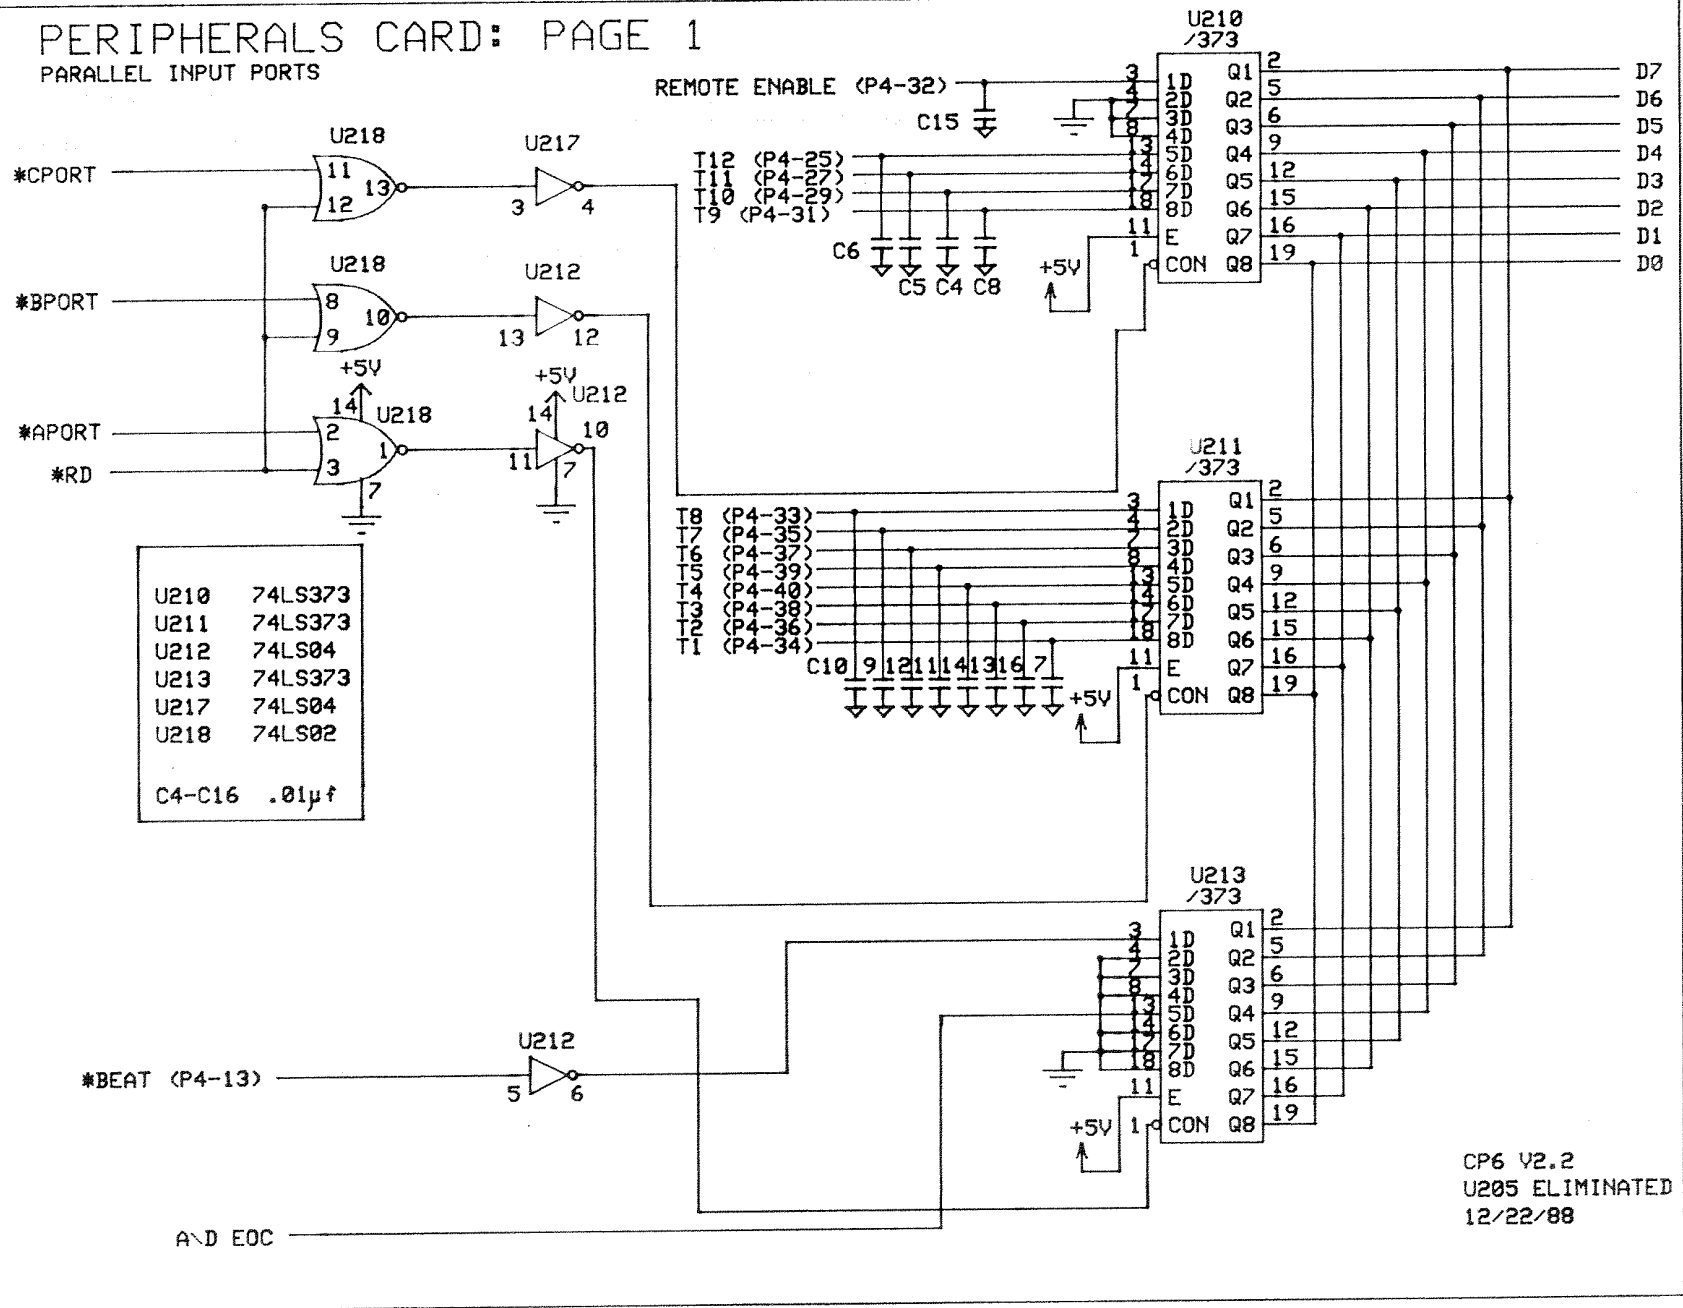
PERIPHERALS CARD: PAGE 1
PARALLEL INPUT PORTS

U210
/373

REMOTE ENABLE (P4-32)
C15
T12 (P4-25)
T11 (P4-27)
T10 (P4-29)
T9 (P4-31)
C6
C5 C4 C8
+5V

3 1D Q1 2
4 2D Q2 5
7 3D Q3 6
8 4D Q4 9
13 5D Q5 12
14 6D Q6 15
17 7D Q7 16
18 8D Q8 19
11 E
1 CON

D7
D6
D5
D4
D3
D2
D1
D0

U218
U217
*CPORT
11
12
13
3
4

U218
U212
*BPORT
8
9
10
13
12

+5V
14
U218
*APORT
2
3
1
7
*RD

+5V
U212
14
10
11
7

| U210 | 74LS373 |
|---|---|
| U211 | 74LS373 |
| U212 | 74LS04 |
| U213 | 74LS373 |
| U217 | 74LS04 |
| U218 | 74LS02 |

C4-C16 .01µf

U211
/373

T8 (P4-33)
T7 (P4-35)
T6 (P4-37)
T5 (P4-39)
T4 (P4-40)
T3 (P4-38)
T2 (P4-36)
T1 (P4-34)
C10 9 12 11 14 13 16 7
+5V

3 1D Q1 2
4 2D Q2 5
7 3D Q3 6
8 4D Q4 9
13 5D Q5 12
14 6D Q6 15
17 7D Q7 16
18 8D Q8 19
11 E
1 CON

U213
/373

3 1D Q1 2
4 2D Q2 5
7 3D Q3 6
8 4D Q4 9
13 5D Q5 12
14 6D Q6 15
17 7D Q7 16
18 8D Q8 19
11 E
+5V 1 CON

U212
*BEAT (P4-13)
5
6

A\D EOC

CP6 V2.2
U205 ELIMINATED
12/22/88